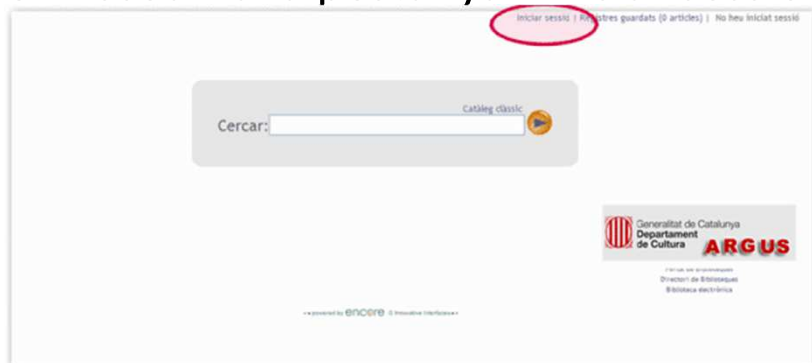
Iniciar sessió | Registres guardats (0 articles) | No heu iniciat sessió

Catàleg clàssic

Cercar:

Generalitat de Catalunya
Departament de Cultura
ARGUS

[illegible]
Directori de Biblioteques
Biblioteca electrònica

powered by encore © Innovative Interfaces